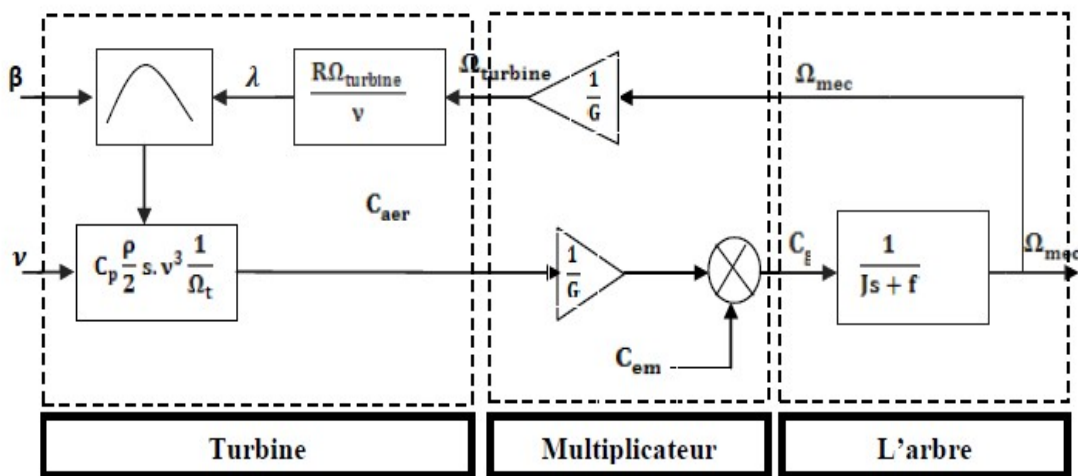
$\beta$

$\lambda$

$\frac{R\Omega_{turbine}}{v}$

$\Omega_{turbine}$

$\frac{1}{G}$

$\Omega_{mec}$

$C_{aer}$

$v$

$C_p \frac{\rho}{2} s.v^3 \frac{1}{\Omega_t}$

$\frac{1}{G}$

$C_g$

$\frac{1}{Js+f}$

$\Omega_{mec}$

$C_{em}$

Turbine

Multiplicateur

L'arbre